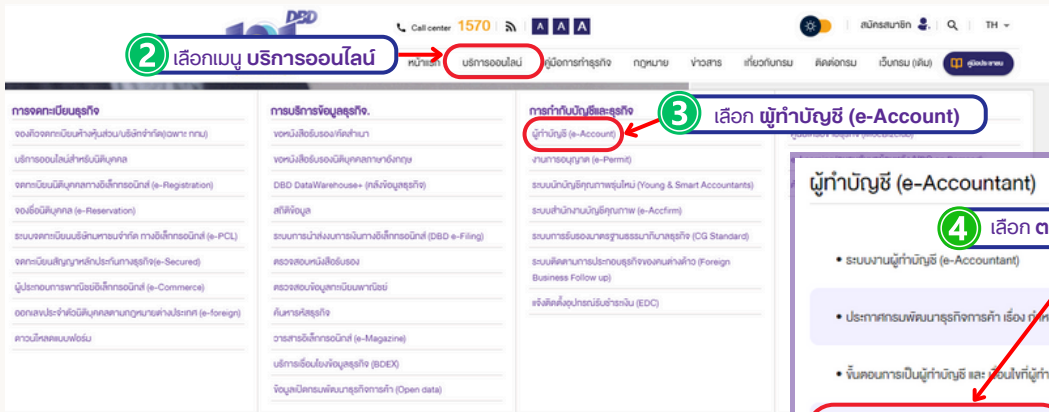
DBD

Call center 1570 A A A

สมัครสมาชิก TH

2 เลือกเมนู บริการออนไลน์

หน้าแรก บริการออนไลน์ คู่มือการทำธุรกิจ กฎหมาย ข่าวสาร เกี่ยวกับกรม ติดต่อกรม เว็บกรม (เดิม) คู่มือประชาชน

การจดทะเบียนธุรกิจ

จองชื่อจดทะเบียนห้างหุ้นส่วน/บริษัทจำกัด(เฉพาะ กทม)

บริการออนไลน์สำหรับนิติบุคคล

จดทะเบียนนิติบุคคลทางอิเล็กทรอนิกส์ (e-Registration)

จองชื่อนิติบุคคล (e-Reservation)

ระบบจดทะเบียนบริษัทมหาชนจำกัด ทางอิเล็กทรอนิกส์ (e-PCL)

จดทะเบียนสัญญาหลักประกันทางธุรกิจ(e-Secured)

ผู้ประกอบการพาณิชย์อิเล็กทรอนิกส์ (e-Commerce)

ออกเลขประจำตัวนิติบุคคลตามกฎหมายต่างประเทศ (e-foreign)

ดาวน์โหลดแบบฟอร์ม

การบริการข้อมูลธุรกิจ.

ขอหนังสือรับรองคัดสำเนา

ขอหนังสือรับรองนิติบุคคลภาษาอังกฤษ

DBD DataWarehouse+ (คลังข้อมูลธุรกิจ)

สถิติข้อมูล

ระบบการนำส่งงบการเงินทางอิเล็กทรอนิกส์ (DBD e-Filing)

ตรวจสอบหนังสือรับรอง

ตรวจสอบข้อมูลทะเบียนพาณิชย์

ค้นหารหัสธุรกิจ

วารสารอิเล็กทรอนิกส์ (e-Magazine)

บริการเชื่อมโยงข้อมูลธุรกิจ (BDEX)

ข้อมูลเปิดกรมพัฒนาธุรกิจการค้า (Open data)

การกำกับบัญชีและธุรกิจ

ผู้ทำบัญชี (e-Account)

งานการอนุญาต (e-Permit)

ระบบนักบัญชีคุณภาพรุ่นใหม่ (Young & Smart Accountants)

ระบบสำนักงานบัญชีคุณภาพ (e-Accfirm)

ระบบการรับรองมาตรฐานธรรมาภิบาลธุรกิจ (CG Standard)

ระบบติดตามการประกอบธุรกิจของคนต่างด้าว (Foreign Business Follow up)

แจ้งติดตั้งอุปกรณ์รับชำระเงิน (EDC)

3 เลือก ผู้ทำบัญชี (e-Account)

ผู้ทำบัญชี (e-Accountant)

4 เลือก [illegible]

• ระบบงานผู้ทำบัญชี (e-Accountant)

• ประกาศกรมพัฒนาธุรกิจการค้า เรื่อง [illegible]

• ขั้นตอนการเป็นผู้ทำบัญชี และ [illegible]